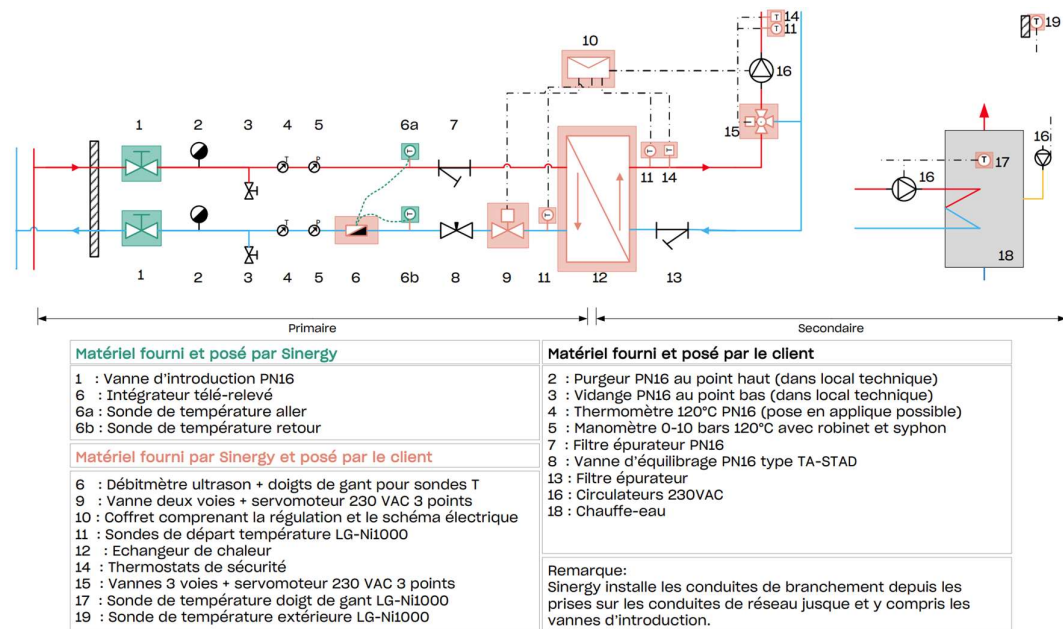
14
11
19
10
16
1
2
3
4
5
6a
7
15
16
11
14
17
16
11
1
2
3
4
5
6
6b
8
9
11
12
13
18

Primaire
Secondaire

Matériel fourni et posé par Sinergy

1 : Vanne d'introduction PN16
6 : Intégrateur télé-relevé
6a : Sonde de température aller
6b : Sonde de température retour

Matériel fourni par Sinergy et posé par le client

6 : Débitmètre ultrason + doigts de gant pour sondes T
9 : Vanne deux voies + servomoteur 230 VAC 3 points
10 : Coffret comprenant la régulation et le schéma électrique
11 : Sondes de départ température LG-Ni1000
12 : Echangeur de chaleur
14 : Thermostats de sécurité
15 : Vannes 3 voies + servomoteur 230 VAC 3 points
17 : Sonde de température doigt de gant LG-Ni1000
19 : Sonde de température extérieure LG-Ni1000

Matériel fourni et posé par le client

2 : Purgeur PN16 au point haut (dans local technique)
3 : Vidange PN16 au point bas (dans local technique)
4 : Thermomètre 120°C PN16 (pose en applique possible)
5 : Manomètre 0-10 bars 120°C avec robinet et syphon
7 : Filtre épurateur PN16
8 : Vanne d'équilibrage PN16 type TA-STAD
13 : Filtre épurateur
16 : Circulateurs 230VAC
18 : Chauffe-eau

Remarque:
Sinergy installe les conduites de branchement depuis les prises sur les conduites de réseau jusque et y compris les vannes d'introduction.